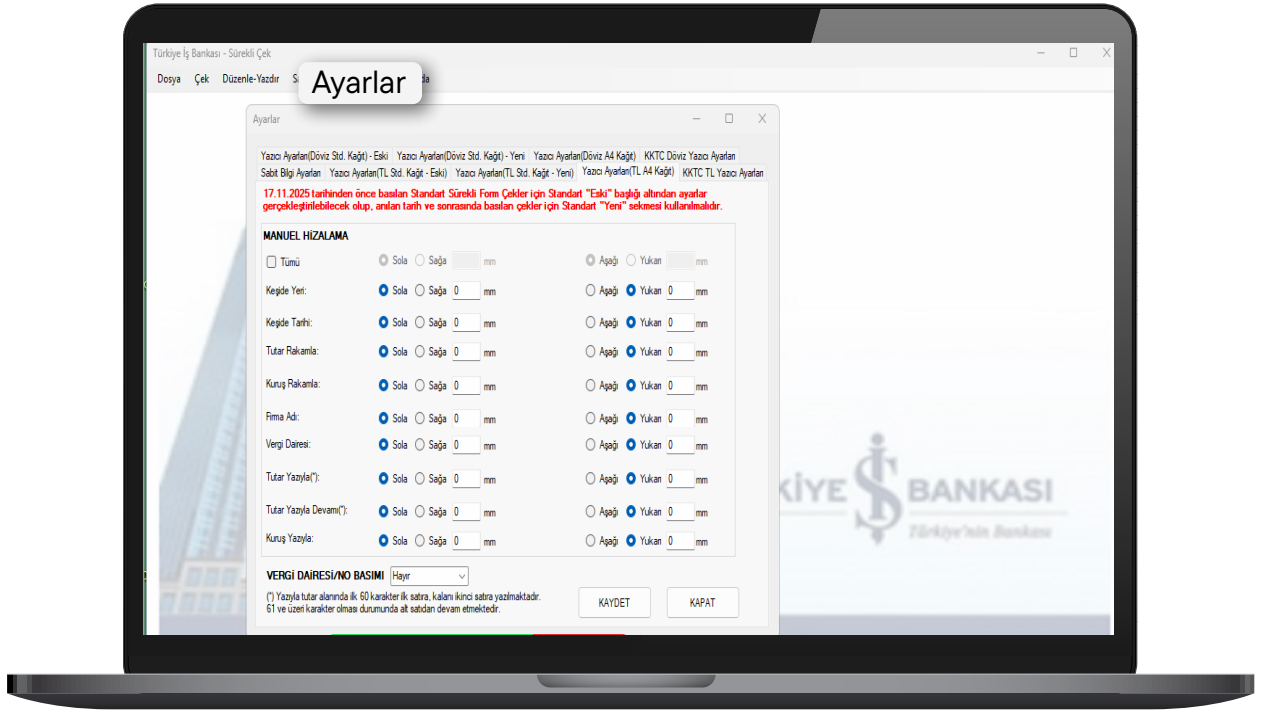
Türkiye İş Bankası - Sürekli Çek

Dosya Çek Düzenle-Yazdır S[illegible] Ayarlar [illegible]da

Ayarlar

Yazıcı Ayarları(Döviz Std. Kağıt) - Eski | Yazıcı Ayarları(Döviz Std. Kağıt) - Yeni | Yazıcı Ayarları(Döviz A4 Kağıt) | KKTC Döviz Yazıcı Ayarları
Sabit Bilgi Ayarları | Yazıcı Ayarları(TL Std. Kağıt - Eski) | Yazıcı Ayarları(TL Std. Kağıt - Yeni) | Yazıcı Ayarları(TL A4 Kağıt) | KKTC TL Yazıcı Ayarları

17.11.2025 tarihinden önce basılan Standart Sürekli Form Çekler için Standart "Eski" başlığı altından ayarlar gerçekleştirilebilecek olup, anılan tarih ve sonrasında basılan çekler için Standart "Yeni" sekmesi kullanılmalıdır.

MANUEL HİZALAMA

| | | | | | | | | |
|---|---|---|---|---|---|---|---|---|
| Tümü | Sola | Sağa | | mm | Aşağı | Yukarı | | mm |
| Keşide Yeri: | Sola | Sağa | 0 | mm | Aşağı | Yukarı | 0 | mm |
| Keşide Tarihi: | Sola | Sağa | 0 | mm | Aşağı | Yukarı | 0 | mm |
| Tutar Rakamla: | Sola | Sağa | 0 | mm | Aşağı | Yukarı | 0 | mm |
| Kuruş Rakamla: | Sola | Sağa | 0 | mm | Aşağı | Yukarı | 0 | mm |
| Firma Adı: | Sola | Sağa | 0 | mm | Aşağı | Yukarı | 0 | mm |
| Vergi Dairesi: | Sola | Sağa | 0 | mm | Aşağı | Yukarı | 0 | mm |
| Tutar Yazıyla(*): | Sola | Sağa | 0 | mm | Aşağı | Yukarı | 0 | mm |
| Tutar Yazıyla Devamı(*): | Sola | Sağa | 0 | mm | Aşağı | Yukarı | 0 | mm |
| Kuruş Yazıyla: | Sola | Sağa | 0 | mm | Aşağı | Yukarı | 0 | mm |

VERGİ DAİRESİ/NO BASIMI Hayır

(*) Yazıyla tutar alanında ilk 60 karakter ilk satıra, kalanı ikinci satıra yazılmaktadır. 61 ve üzeri karakter olması durumunda alt satıdan devam etmektedir.

KAYDET KAPAT

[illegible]KİYE İŞ BANKASI
Türkiye'nin Bankası